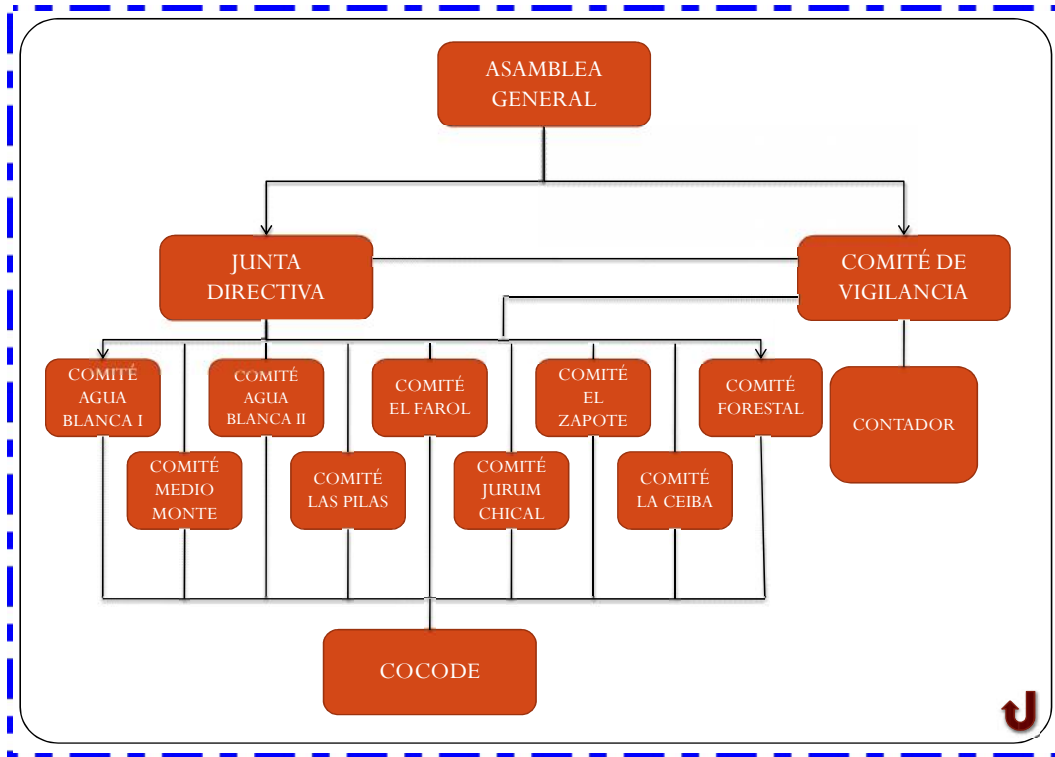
ASAMBLEA GENERAL

JUNTA DIRECTIVA

COMITÉ DE VIGILANCIA

COMITÉ AGUA BLANCA I

COMITÉ MEDIO MONTE

COMITÉ AGUA BLANCA II

COMITÉ LAS PILAS

COMITÉ EL FAROL

COMITÉ JURUM CHICAL

COMITÉ EL ZAPOTE

COMITÉ LA CEIBA

COMITÉ FORESTAL

CONTADOR

COCODE